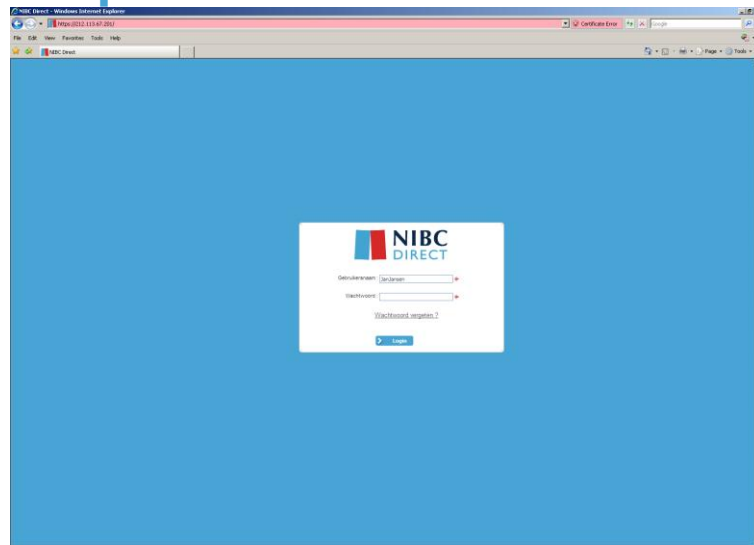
NIBC Direct - Windows Internet Explorer

https://212.113.67.201/

Certificate Error

Google

File Edit View Favorites Tools Help

NIBC Direct

Page ▾ Tools ▾

NIBC
DIRECT

Gebruikersnaam: JanJansen *

Wachtwoord: *

Wachtwoord vergeten ?

Login